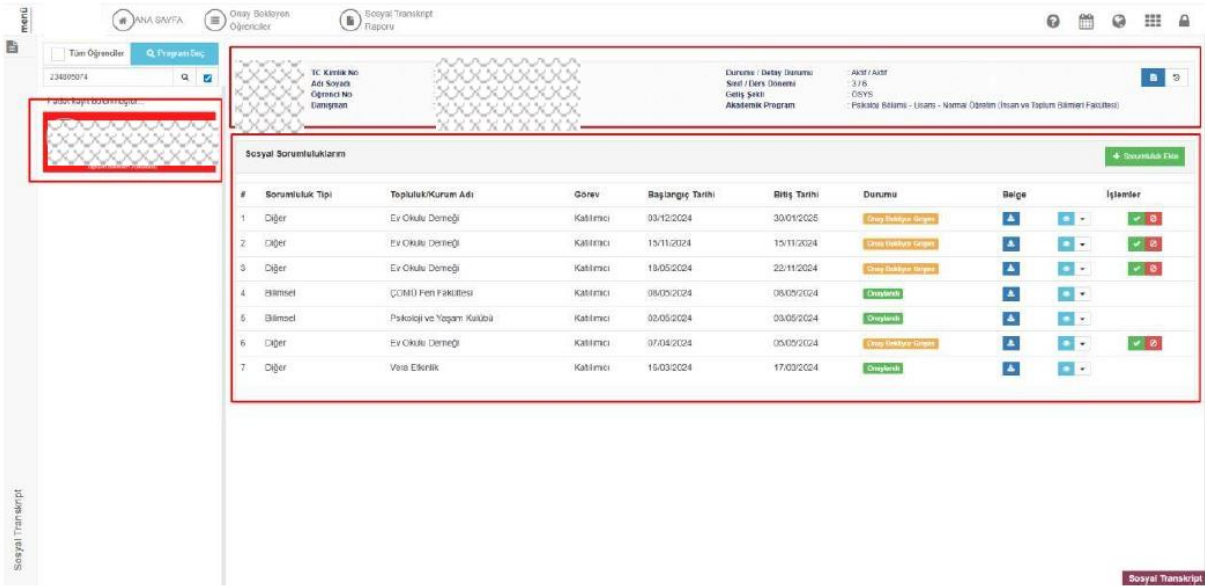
menü

ANA SAYFA

Onay Bekleyen Öğrenciler

Sosyal Transkript Raporu

Tüm Öğrenciler

Program Seç

234805074

Pasif kayıt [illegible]

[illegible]

TC Kimlik No
Adı Soyadı
Öğrenci No
Danışman

Durumu / Detay Durumu : Aktif / Aktif
Sınıf / Ders Dönemi : 3 / 6
Geliş Şekli : ÖSYS
Akademik Program : Psikoloji Bölümü - Lisans - Normal Öğretim (İnsan ve Toplum Bilimleri Fakültesi)

Sosyal Sorumluluklarım

+ Sorumluluk Ekle

| # | Sorumluluk Tipi | Topluluk/Kurum Adı | Görev | Başlangıç Tarihi | Bitiş Tarihi | Durumu | Belge | | İşlemler |
|---|---|---|---|---|---|---|---|---|---|
| 1 | Diğer | Ev Okulu Derneği | Katılımcı | 03/12/2024 | 30/01/2025 | Onay Bekliyor Girişte | | | |
| 2 | Diğer | Ev Okulu Derneği | Katılımcı | 15/11/2024 | 15/11/2024 | Onay Bekliyor Girişte | | | |
| 3 | Diğer | Ev Okulu Derneği | Katılımcı | 18/05/2024 | 22/11/2024 | Onay Bekliyor Girişte | | | |
| 4 | Bilimsel | ÇOMÜ Fen Fakültesi | Katılımcı | 08/05/2024 | 08/05/2024 | Onaylandı | | | |
| 5 | Bilimsel | Psikoloji ve Yaşam Kulübü | Katılımcı | 03/05/2024 | 03/05/2024 | Onaylandı | | | |
| 6 | Diğer | Ev Okulu Derneği | Katılımcı | 07/04/2024 | 05/05/2024 | Onay Bekliyor Girişte | | | |
| 7 | Diğer | Vera Etkinlik | Katılımcı | 15/03/2024 | 17/03/2024 | Onaylandı | | | |

Sosyal Transkript

Sosyal Transkript